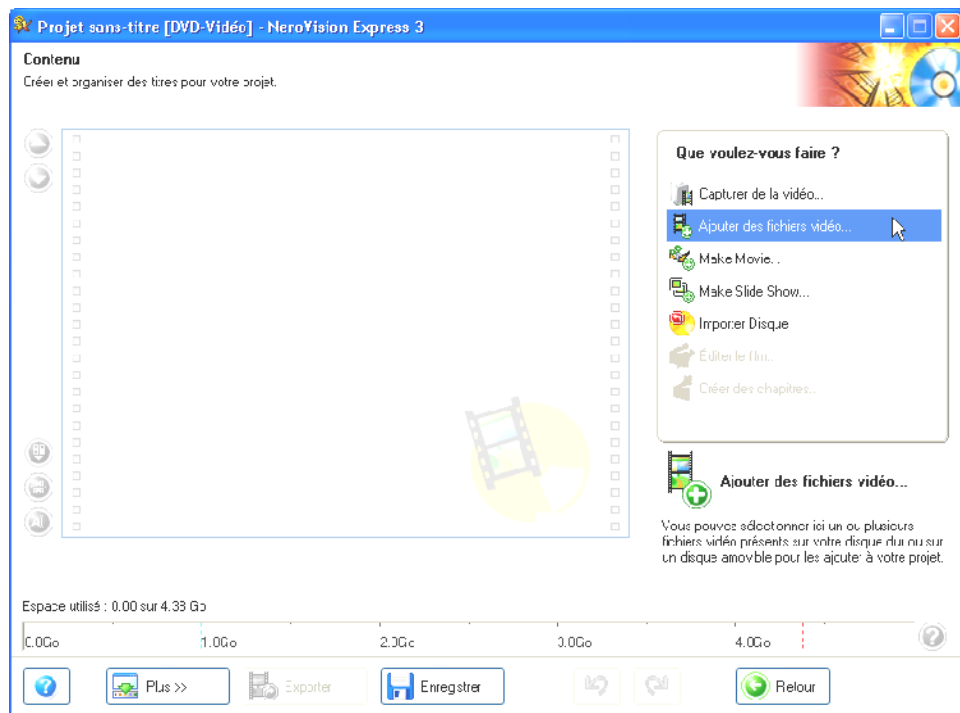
Projet sans-titre [DVD-Vidéo] - NeroVision Express 3

Contenu
Créer et organiser des titres pour votre projet.

Que voulez-vous faire ?

Capturer de la vidéo...
Ajouter des fichiers vidéo...
Make Movie...
Make Slide Show...
Importer Disque
Éditer le film...
Créer des chapitres...

Ajouter des fichiers vidéo...

Vous pouvez sélectionner ici un ou plusieurs fichiers vidéo présents sur votre disque dur ou sur un disque amovible pour les ajouter à votre projet.

Espace utilisé : 0.00 sur 4.38 Go

0.0Go 1.0Go 2.0Go 3.0Go 4.0Go

Plus >>
Exporter
Enregistrer
Retour